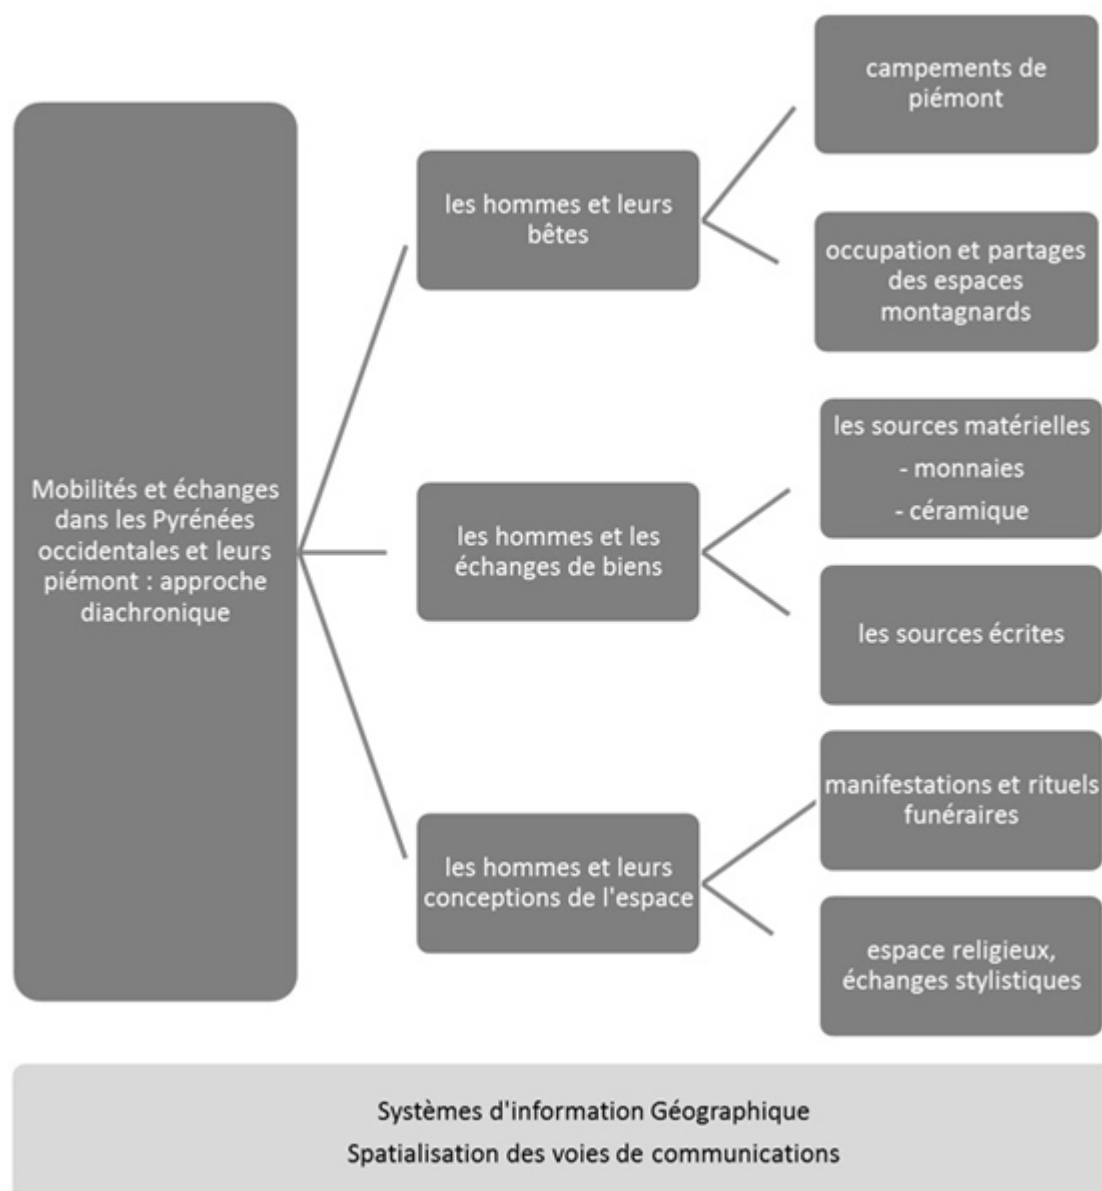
Mobilités et échanges dans les Pyrénées occidentales et leurs piémont : approche diachronique

les hommes et leurs bêtes

campements de piémont

occupation et partages des espaces montagnards

les hommes et les échanges de biens

les sources matérielles
- monnaies
- céramique

les sources écrites

les hommes et leurs conceptions de l'espace

manifestations et rituels funéraires

espace religieux, échanges stylistiques

Systèmes d'information Géographique
Spatialisation des voies de communications